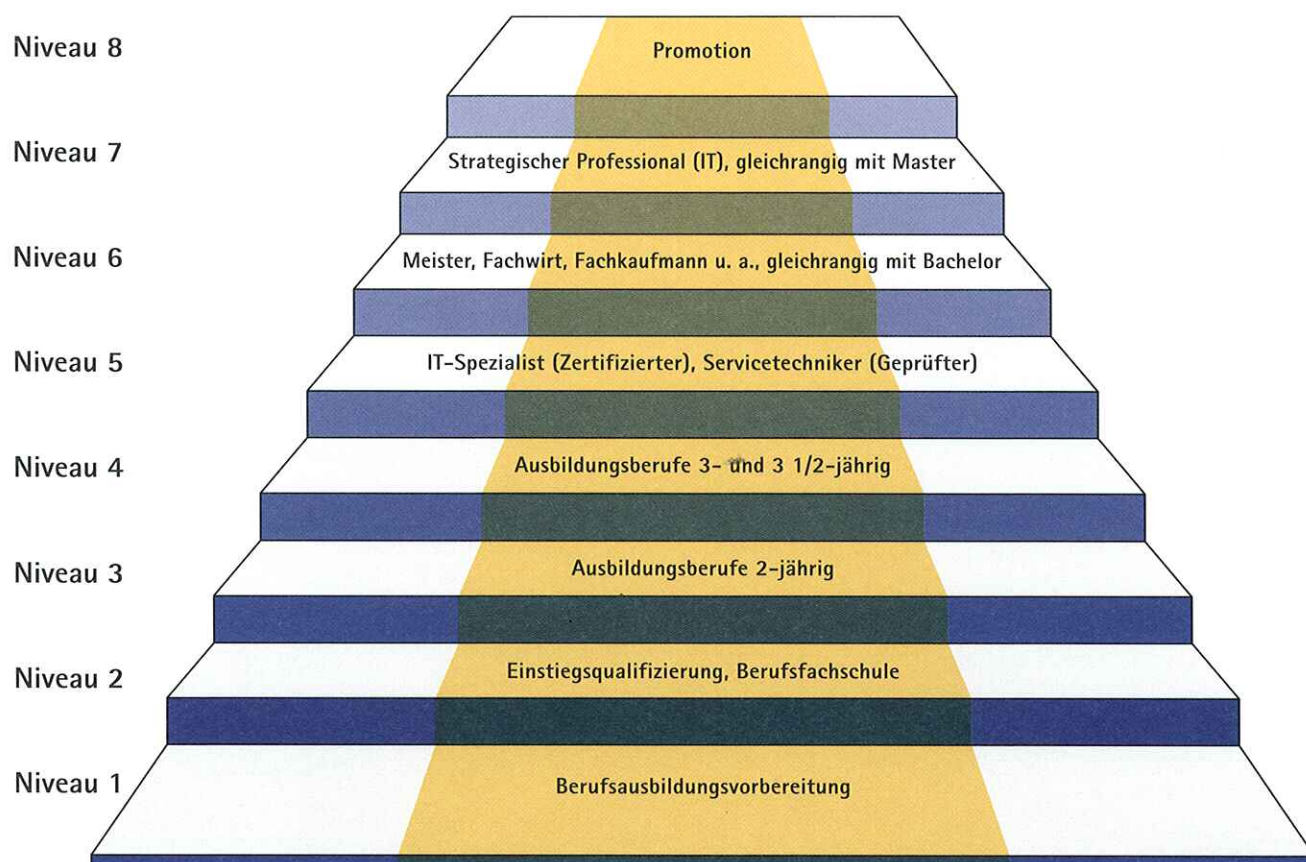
Niveau 8

Promotion

Niveau 7

Strategischer Professional (IT), gleichrangig mit Master

Niveau 6

Meister, Fachwirt, Fachkaufmann u. a., gleichrangig mit Bachelor

Niveau 5

IT-Spezialist (Zertifizierter), Servicetechniker (Geprüfter)

Niveau 4

Ausbildungsberufe 3- und 3 1/2-jährig

Niveau 3

Ausbildungsberufe 2-jährig

Niveau 2

Einstiegsqualifizierung, Berufsfachschule

Niveau 1

Berufsausbildungsvorbereitung